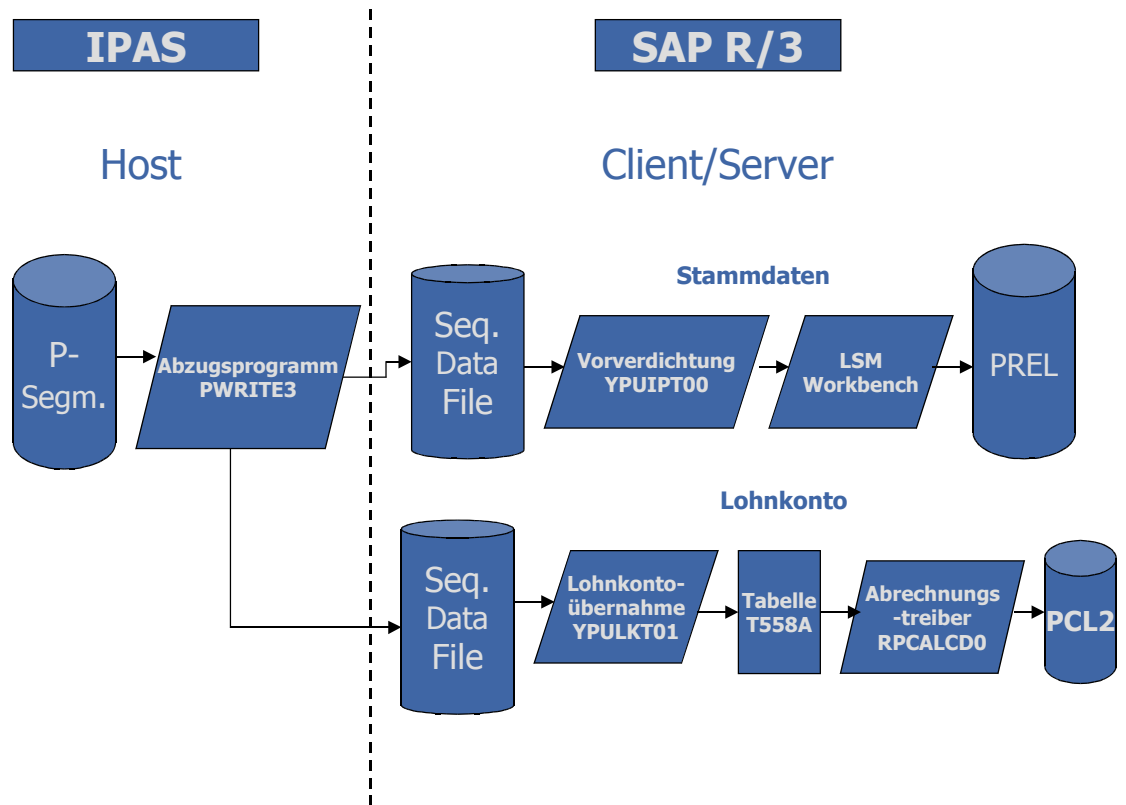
IPAS

SAP R/3

Host

Client/Server

P-Segm.

Abzugsprogramm PWRITE3

Seq. Data File

Stammdaten

Vorverdichtung YPUIPT00

LSM Workbench

PREL

Lohnkonto

Seq. Data File

Lohnkonto-übernahme YPULKT01

Tabelle T558A

Abrechnungs-treiber RPCALCD0

PCL2